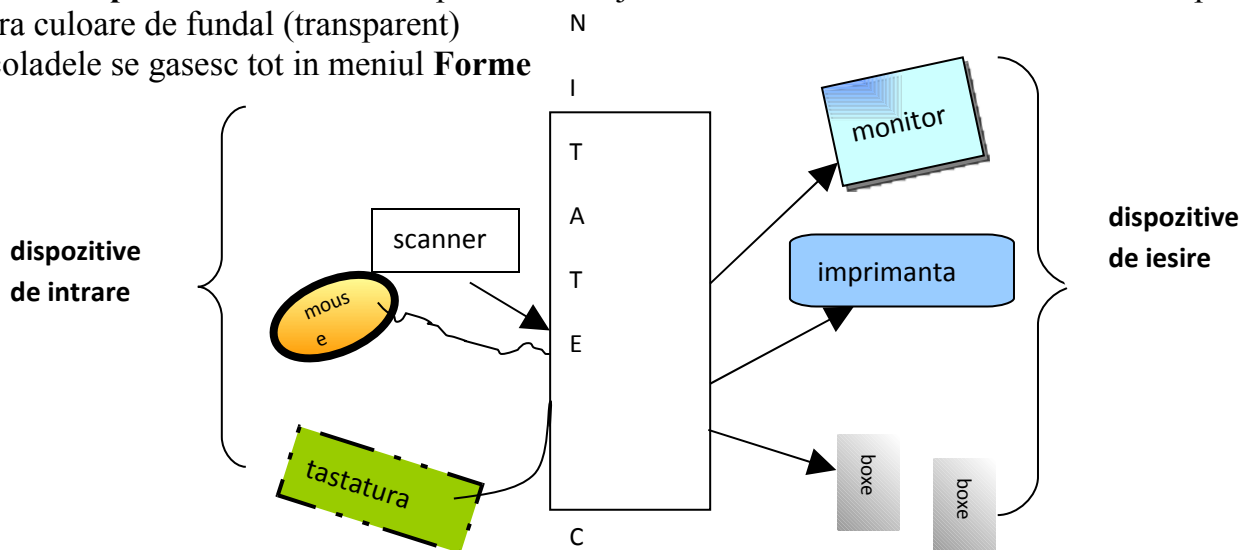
ra culoare de fundal (transparent)
oladele se gasesc tot in meniul **Forme**

N

I

T

A

T

E

C

dispozitive de intrare

scanner

mous e

tastatura

monitor

imprimanta

boxe

boxe

dispozitive de iesire